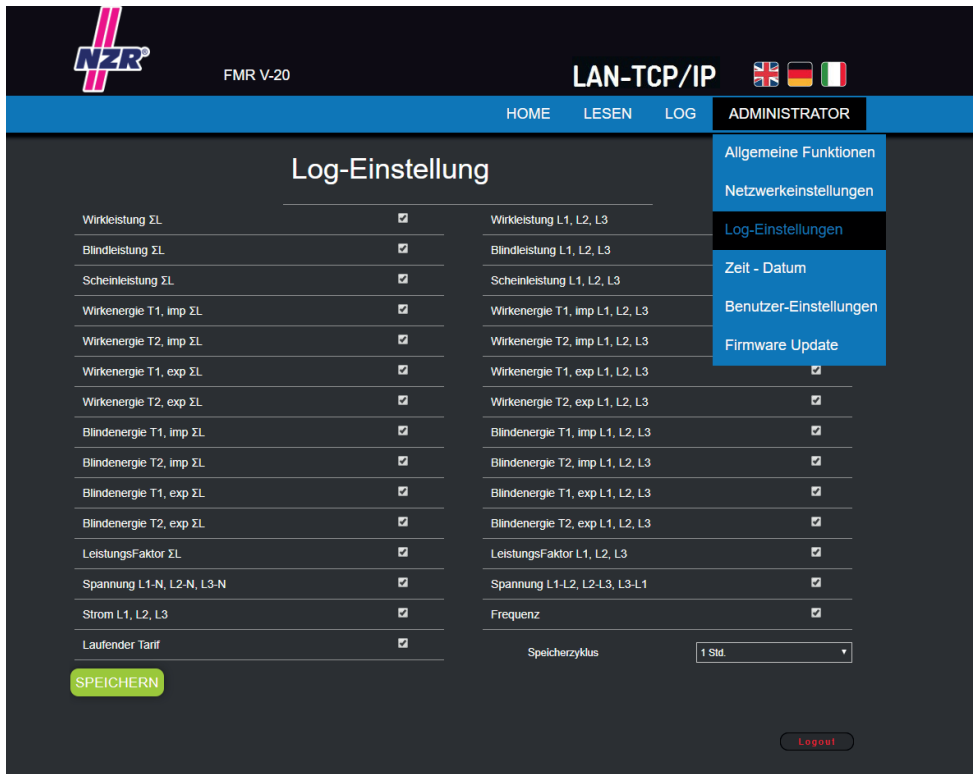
NZR®

FMR V-20

LAN-TCP/IP

HOME LESEN LOG ADMINISTRATOR

Allgemeine Funktionen
Netzwerkeinstellungen
Log-Einstellungen
Zeit - Datum
Benutzer-Einstellungen
Firmware Update

Log-Einstellung

Wirkleistung ΣL
Blindleistung ΣL
Scheinleistung ΣL
Wirkenergie T1, imp ΣL
Wirkenergie T2, imp ΣL
Wirkenergie T1, exp ΣL
Wirkenergie T2, exp ΣL
Blindenergie T1, imp ΣL
Blindenergie T2, imp ΣL
Blindenergie T1, exp ΣL
Blindenergie T2, exp ΣL
LeistungsFaktor ΣL
Spannung L1-N, L2-N, L3-N
Strom L1, L2, L3
Laufender Tarif

Wirkleistung L1, L2, L3
Blindleistung L1, L2, L3
Scheinleistung L1, L2, L3
Wirkenergie T1, imp L1, L2, L3
Wirkenergie T2, imp L1, L2, L3
Wirkenergie T1, exp L1, L2, L3
Wirkenergie T2, exp L1, L2, L3
Blindenergie T1, imp L1, L2, L3
Blindenergie T2, imp L1, L2, L3
Blindenergie T1, exp L1, L2, L3
Blindenergie T2, exp L1, L2, L3
LeistungsFaktor L1, L2, L3
Spannung L1-L2, L2-L3, L3-L1
Frequenz

Speicherzyklus 1 Std.

SPEICHERN

Logout